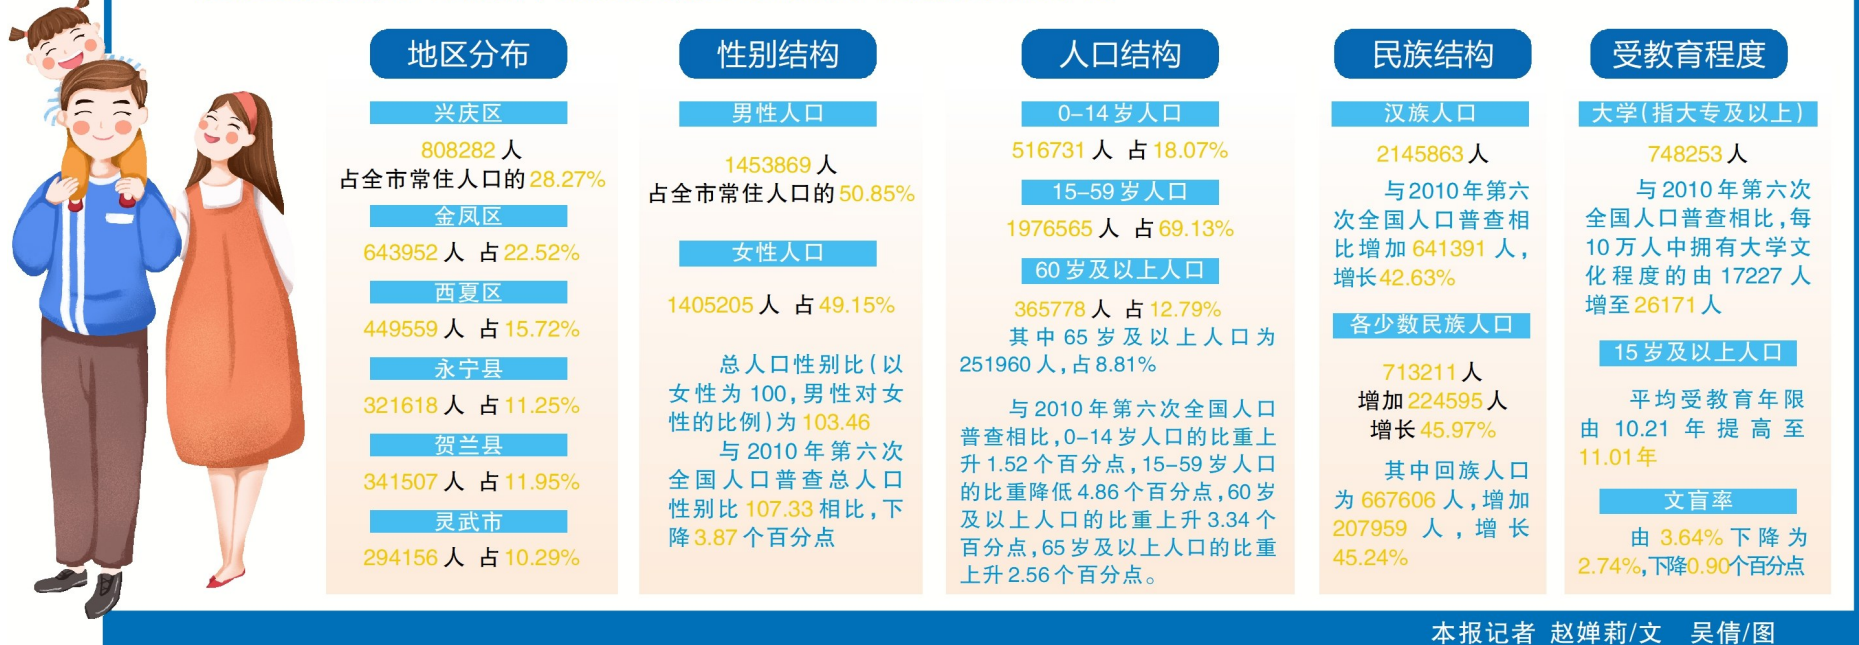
地区分布

兴庆区
808282 人
占全市常住人口的 28.27%

金凤区
643952 人 占 22.52%

西夏区
449559 人 占 15.72%

永宁县
321618 人 占 11.25%

贺兰县
341507 人 占 11.95%

灵武市
294156 人 占 10.29%

性别结构

男性人口
1453869 人
占全市常住人口的 50.85%

女性人口
1405205 人 占 49.15%

总人口性别比（以女性为 100，男性对女性的比例）为 103.46

与 2010 年第六次全国人口普查总人口性别比 107.33 相比，下降 3.87 个百分点

人口结构

0–14 岁人口
516731 人 占 18.07%

15–59 岁人口
1976565 人 占 69.13%

60 岁及以上人口
365778 人 占 12.79%
其中 65 岁及以上人口为 251960 人，占 8.81%

与 2010 年第六次全国人口普查相比，0–14 岁人口的比重上升 1.52 个百分点，15–59 岁人口的比重降低 4.86 个百分点，60 岁及以上人口的比重上升 3.34 个百分点，65 岁及以上人口的比重上升 2.56 个百分点。

民族结构

汉族人口
2145863 人
与 2010 年第六次全国人口普查相比增加 641391 人，增长 42.63%

各少数民族人口
713211 人
增加 224595 人
增长 45.97%

其中回族人口为 667606 人，增加 207959 人，增长 45.24%

受教育程度

大学（指大专及以上）
748253 人
与 2010 年第六次全国人口普查相比，每 10 万人中拥有大学文化程度的由 17227 人增至 26171 人

15 岁及以上人口
平均受教育年限由 10.21 年提高至 11.01 年

文盲率
由 3.64% 下降为 2.74%，下降 0.90 个百分点

本报记者 赵婵莉/文 吴倩/图